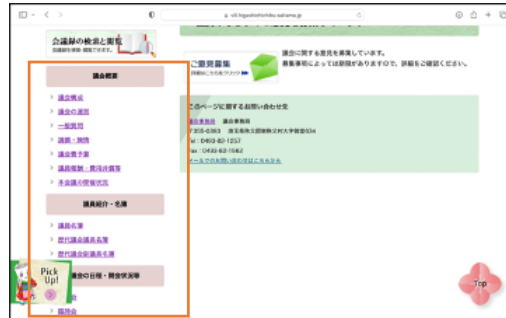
vill.higashichichibu.saitama.jp

会議録の検索と閲覧

議会概要

議会構成
議会の運営
一般質問
請願・陳情
議会費予算
議員報酬・費用弁償等
本会議の開催状況

議員紹介・名簿

議員名簿
歴代議会議長名簿
歴代議会副議長名簿

議会の日程・開会状況等

Pick Up!

ご意見募集
詳細はこちらをクリック

議会に関する意見を募集しています。
募集事項によっては期限がありますので、詳細をご確認ください。

このページに関するお問い合わせ先

議会事務局　議会事務局
〒355-0393　埼玉県秩父郡東秩父村大字御堂634
Tel：0493-82-1257
Fax：0493-82-1642
メールでのお問い合わせはこちらから

Top